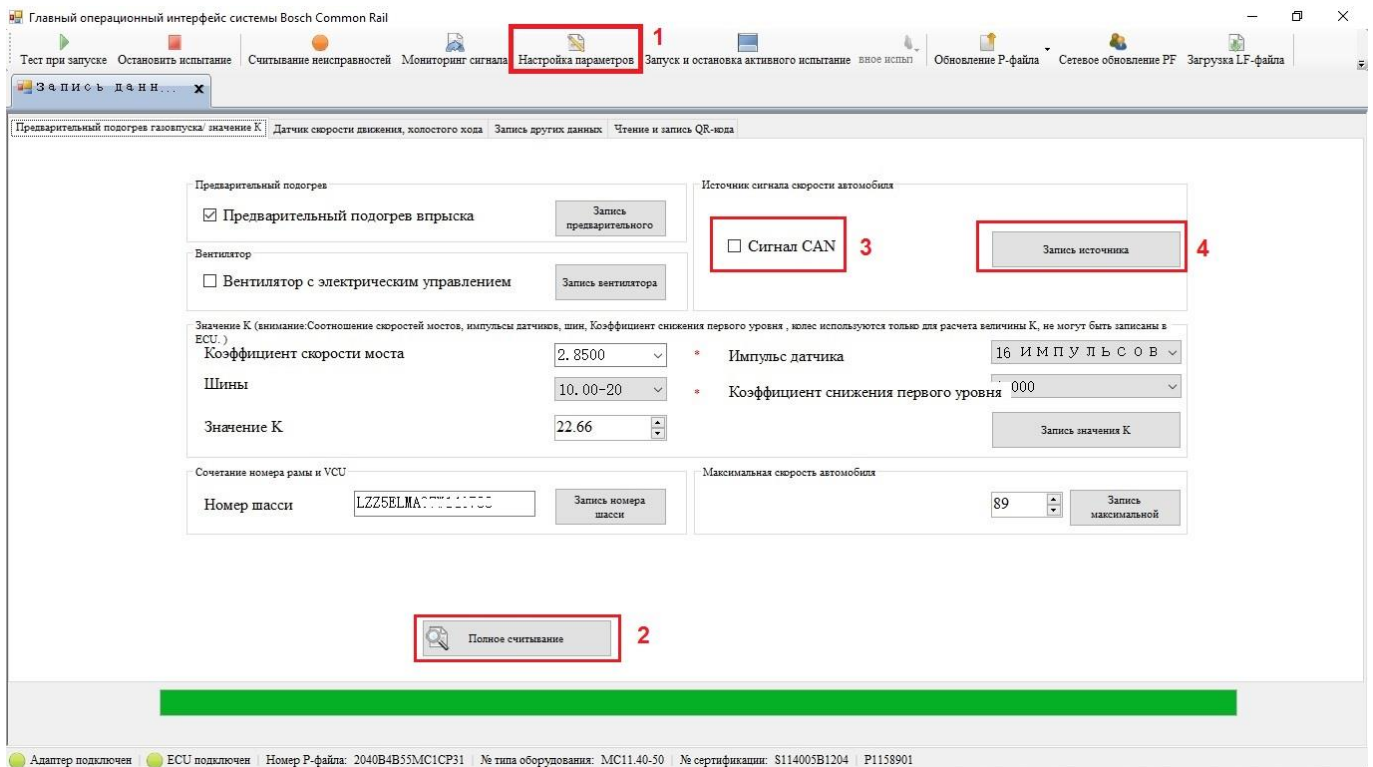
Главный операционный интерфейс системы Bosch Common Rail

Тест при запуске | Остановить испытание | Считывание неисправностей | Мониторинг сигнала | Настройка параметров | Запуск и остановка активного испытание | вное испыт | Обновление P-файла | Сетевое обновление PF | Загрузка LF-файла

1

Запись данн... x

Предварительный подогрев газовпуска/ значение K | Датчик скорости движения, холостого хода | Запись других данных | Чтение и запись QR-кода

Предварительный подогрев

☑ Предварительный подогрев впрыска

Запись предварительного

Вентилятор

☐ Вентилятор с электрическим управлением

Запись вентилятора

Источник сигнала скорости автомобиля

☐ Сигнал CAN

3

Запись источника

4

Значение K (внимание:Соотношение скоростей мостов, импульсы датчиков, шин, Коэффициент снижения первого уровня , колес используются только для расчета величины K, не могут быть записаны в ECU. )

Коэффициент скорости моста | 2.8500

* Импульс датчика | 16 ИМПУЛЬСОВ

Шины | 10.00-20

* Коэффициент снижения первого уровня | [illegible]000

Значение K | 22.66

Запись значения K

Сочетание номера рамы и VCU

Номер шасси | LZZ5ELMA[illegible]

Запись номера шасси

Максимальная скорость автомобиля

89

Запись максимальной

Полное считывание

2

Адаптер подключен | ECU подключен | Номер P-файла: 2040B4B55MC1CP31 | № типа оборудования: MC11.40-50 | № сертификации: S114005B1204 | P1158901